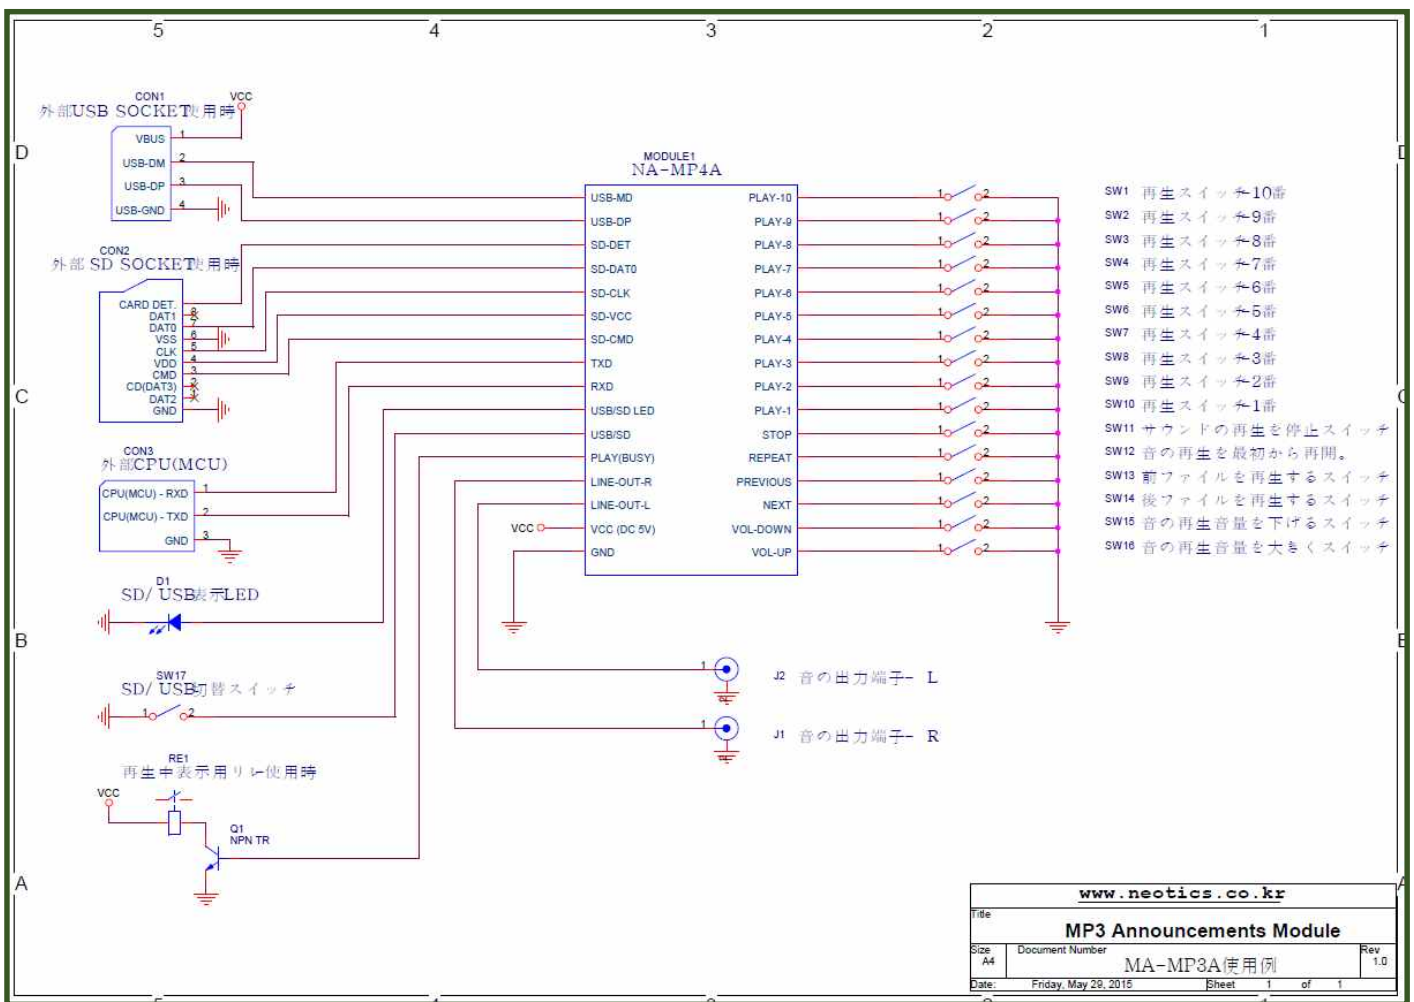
5 4 3 2 1

D

CON1 VCC
外部USB SOCKET使用時
VBUS 1
USB-DM 2
USB-DP 3
USB-GND 4

CON2
外部 SD SOCKET使用時
CARD DET. 8
DAT1 7
DAT0 6
VSS 5
CLK 4
VDD 3
CMD 2
CD(DAT3) 1
DAT2
GND

MODULE1
NA-MP4A
USB-MD
USB-DP
SD-DET
SD-DAT0
SD-CLK
SD-VCC
SD-CMD
TXD
RXD
USB/SD LED
USB/SD
PLAY(BUSY)
LINE-OUT-R
LINE-OUT-L
VCC (DC 5V)
GND
PLAY-10
PLAY-9
PLAY-8
PLAY-7
PLAY-6
PLAY-5
PLAY-4
PLAY-3
PLAY-2
PLAY-1
STOP
REPEAT
PREVIOUS
NEXT
VOL-DOWN
VOL-UP

SW1 再生スイッチ10番
SW2 再生スイッチ9番
SW3 再生スイッチ8番
SW4 再生スイッチ7番
SW5 再生スイッチ6番
SW6 再生スイッチ5番
SW7 再生スイッチ4番
SW8 再生スイッチ3番
SW9 再生スイッチ2番
SW10 再生スイッチ1番
SW11 サウンドの再生を停止スイッチ
SW12 音の再生を最初から再開。
SW13 前ファイルを再生するスイッチ
SW14 後ファイルを再生するスイッチ
SW15 音の再生音量を下げるスイッチ
SW16 音の再生音量を大きくスイッチ

C

CON3
外部CPU(MCU)
CPU(MCU) - RXD 1
CPU(MCU) - TXD 2
GND 3

VCC

D1
SD/ USB表示LED

B

SW17
SD/ USB切替スイッチ
1 2

J2 音の出力端子- L
J1 音の出力端子- R

RE1
再生中表示用リレー使用時
VCC
Q1
NPN TR

A

www.neotics.co.kr
Title
MP3 Announcements Module
Size A4
Document Number
MA-MP3A使用例
Rev 1.0
Date: Friday, May 29, 2015
Sheet 1 of 1